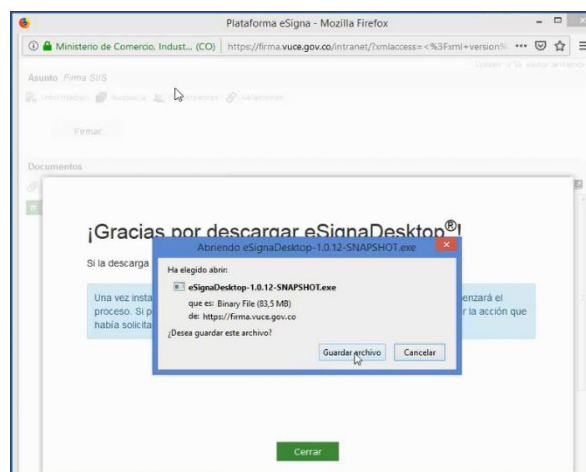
Plataforma eSigna - Mozilla Firefox

Ministerio de Comercio, Indust... (CO) https://firma.vuce.gov.co/intranet/?xmlaccess=<%3Fxml+version

Asunto Firma SIIS

Información Auditoría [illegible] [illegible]

Firmar

Documentos

¡Gracias por descargar eSignaDesktop®!

Si la descarga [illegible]

Una vez insta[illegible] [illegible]enzará el proceso. Si p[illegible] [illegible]r la acción que había solicita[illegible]

Abriendo eSignaDesktop-1.0.12-SNAPSHOT.exe

Ha elegido abrir:

eSignaDesktop-1.0.12-SNAPSHOT.exe

que es: Binary File (83,5 MB)

de: https://firma.vuce.gov.co

¿Desea guardar este archivo?

Guardar archivo

Cancelar

Cerrar